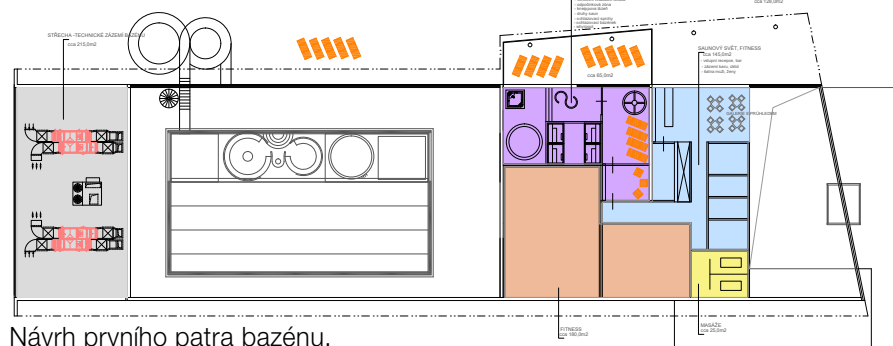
STŘECHA -TECHNICKÉ ZÁZEMÍ BAZÉNU
cca 210,0m2

- odpočinková zóna
- finská sauna
- suchá sauna
- ochlazovací sprchy
- ochlazovací bazének

cca 126,0m2

cca 65,0m2

SAUNOVÝ SVĚT, FITNESS
cca 145,0m2
- vstupní recepce, bar
- zázemí baru, sklad
- šatna muži, ženy

FITNESS
cca 180,0m2

MASÁŽE
cca 20,0m2

Návrh prvního patra bazénu.